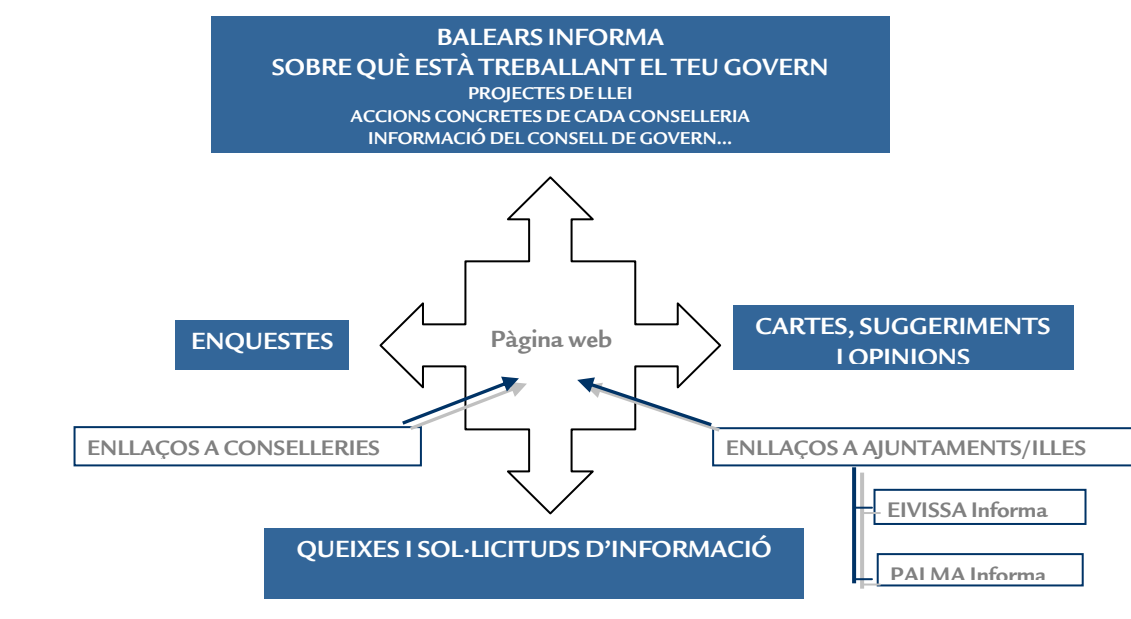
BALEARS INFORMA
SOBRE QUÈ ESTÀ TREBALLANT EL TEU GOVERN
PROJECTES DE LLEI
ACCIONS CONCRETES DE CADA CONSELLERIA
INFORMACIÓ DEL CONSELL DE GOVERN...

ENQUESTES

Pàgina web

CARTES, SUGGERIMENTS I OPINIONS

ENLLAÇOS A CONSELLERIES

ENLLAÇOS A AJUNTAMENTS/ILLES

EIVISSA Informa

PALMA Informa

QUEIXES I SOL·LICITUDS D'INFORMACIÓ